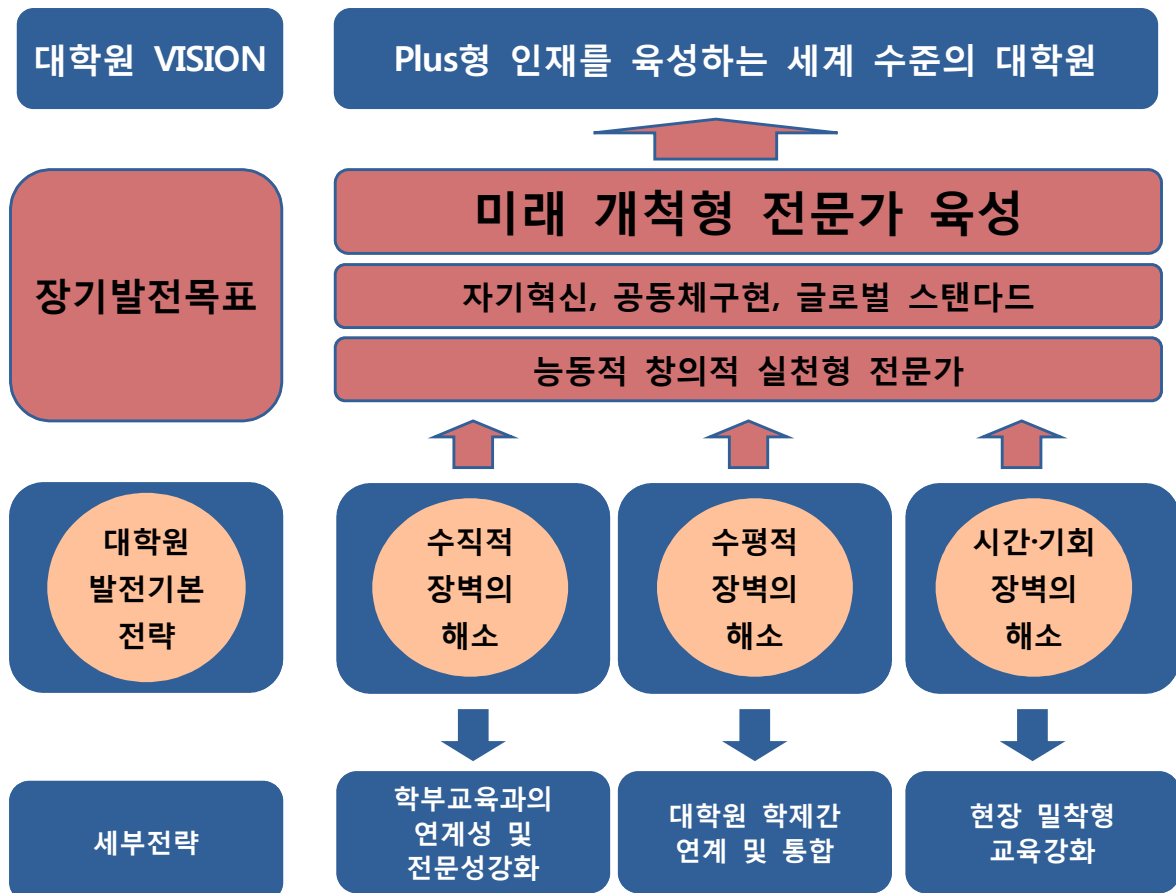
대학원 VISION

Plus형 인재를 육성하는 세계 수준의 대학원

장기발전목표

미래 개척형 전문가 육성

자기혁신, 공동체구현, 글로벌 스탠다드

능동적 창의적 실천형 전문가

대학원 발전기본 전략

수직적 장벽의 해소

수평적 장벽의 해소

시간·기회 장벽의 해소

세부전략

학부교육과의 연계성 및 전문성강화

대학원 학제간 연계 및 통합

현장 밀착형 교육강화